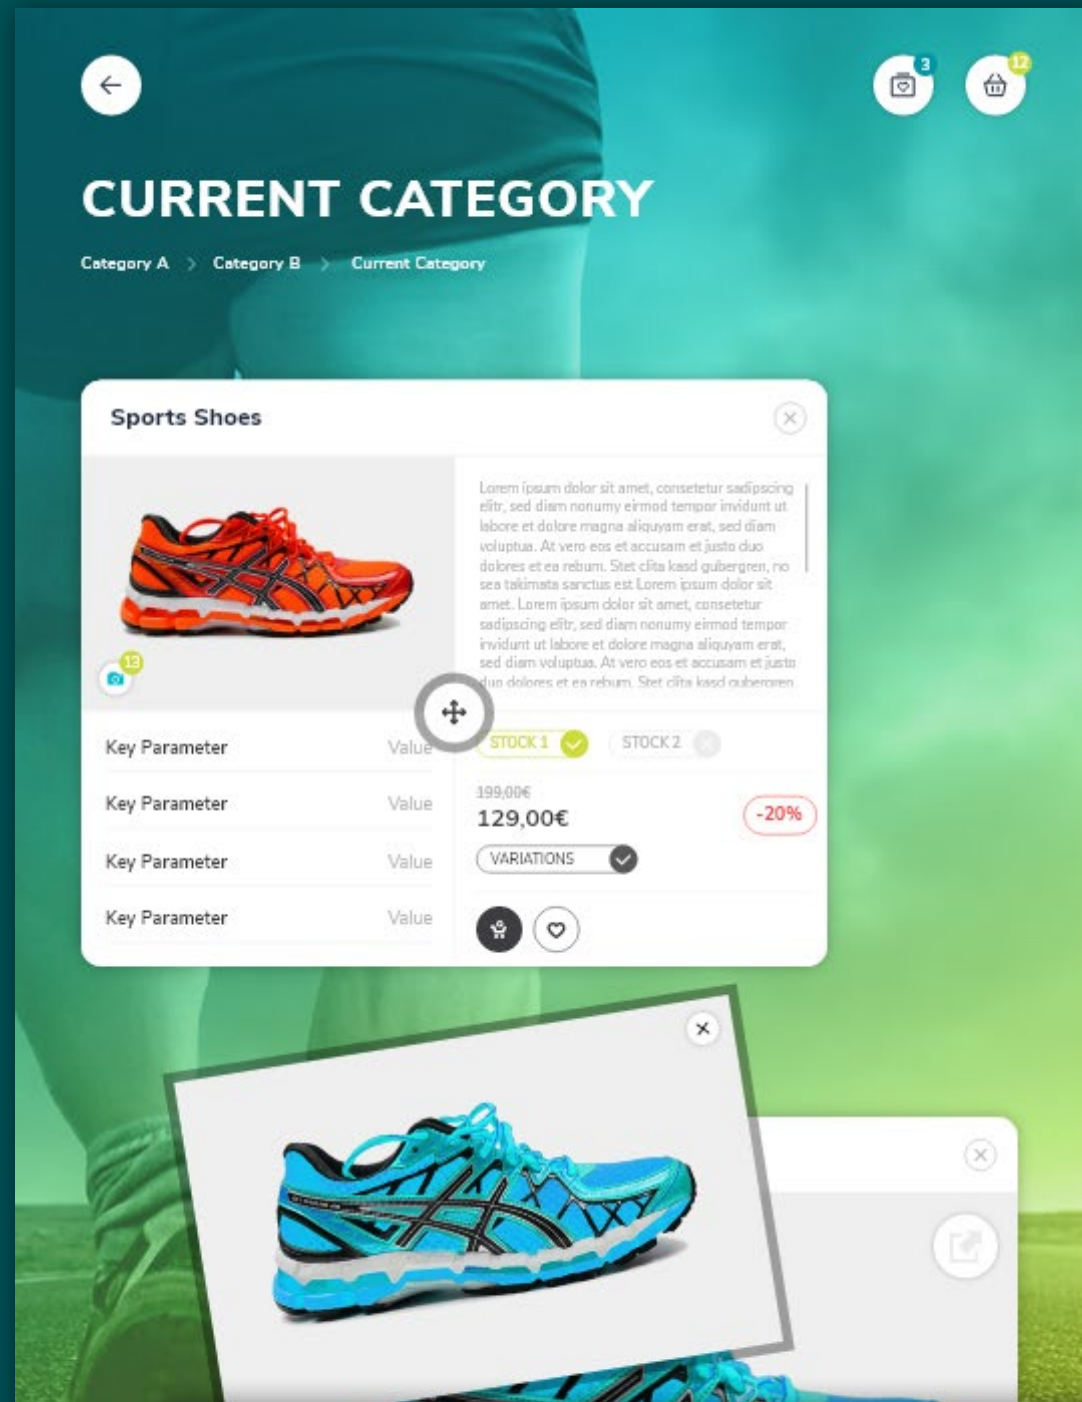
3
12

CURRENT CATEGORY

Category A > Category B > Current Category

Sports Shoes

13

Lorem ipsum dolor sit amet, consetetur sadipscing elitr, sed diam nonumy eirmod tempor invidunt ut labore et dolore magna aliquyam erat, sed diam voluptua. At vero eos et accusam et justo duo dolores et ea rebum. Stet clita kasd gubergren, no sea takimata sanctus est Lorem ipsum dolor sit amet. Lorem ipsum dolor sit amet, consetetur sadipscing elitr, sed diam nonumy eirmod tempor invidunt ut labore et dolore magna aliquyam erat, sed diam voluptua. At vero eos et accusam et justo duo dolores et ea rebum. Stet clita kasd gubergren

| Key Parameter | Value |
|---|---|
| Key Parameter | Value |
| Key Parameter | Value |
| Key Parameter | Value |

STOCK 1
STOCK 2

199,00€
129,00€
-20%

VARIATIONS